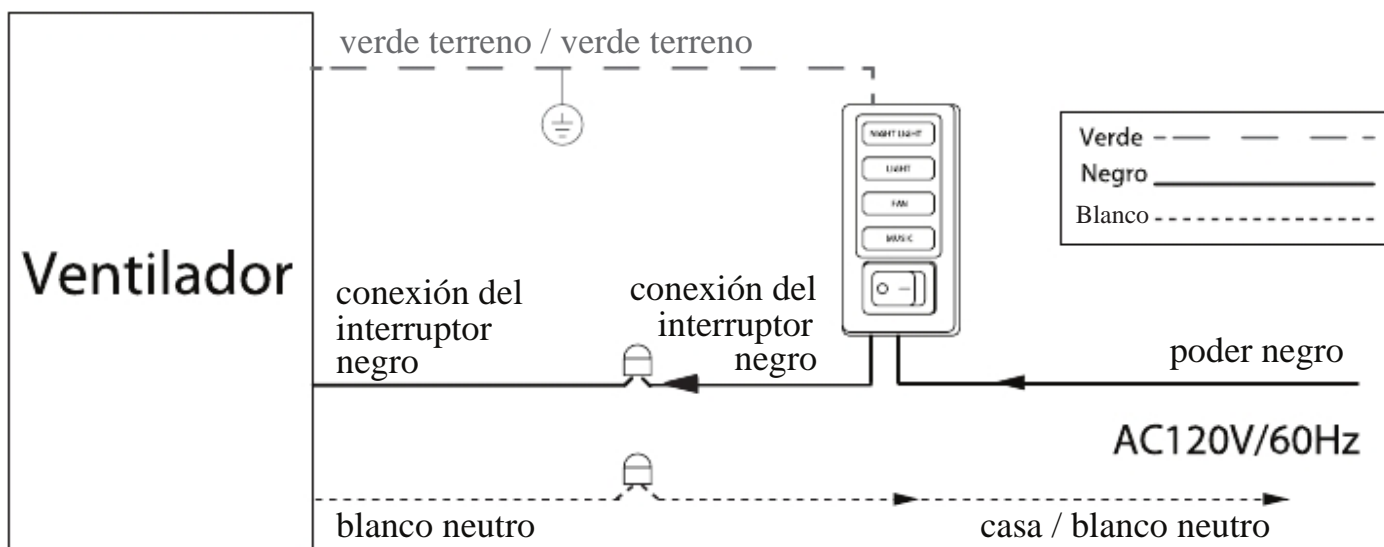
verde terreno / verde terreno

NIGHT LIGHT
LIGHT
FAN
MUSIC

Verde
Negro
Blanco

Ventilador

conexión del interruptor negro

conexión del interruptor negro

poder negro

AC120V/60Hz

blanco neutro

casa / blanco neutro